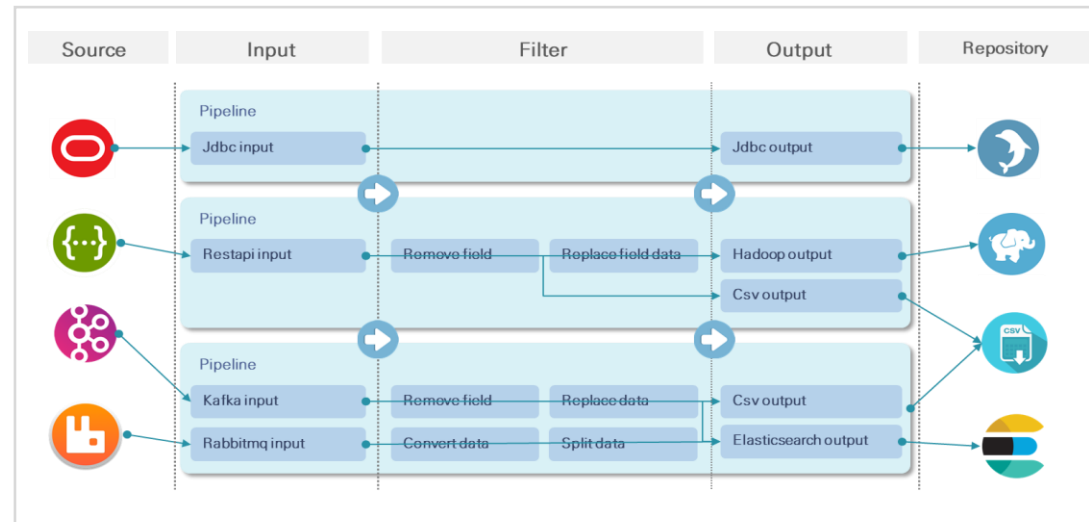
Source

Input

Filter

Output

Repository

Pipeline

Jdbc input

Jdbc output

Pipeline

Restapi input

Remove field

Replace field data

Hadoop output

Csv output

Pipeline

Kafka input

Remove field

Replace data

Csv output

Rabbitmq input

Convert data

Split data

Elasticsearch output

{...}

CSV